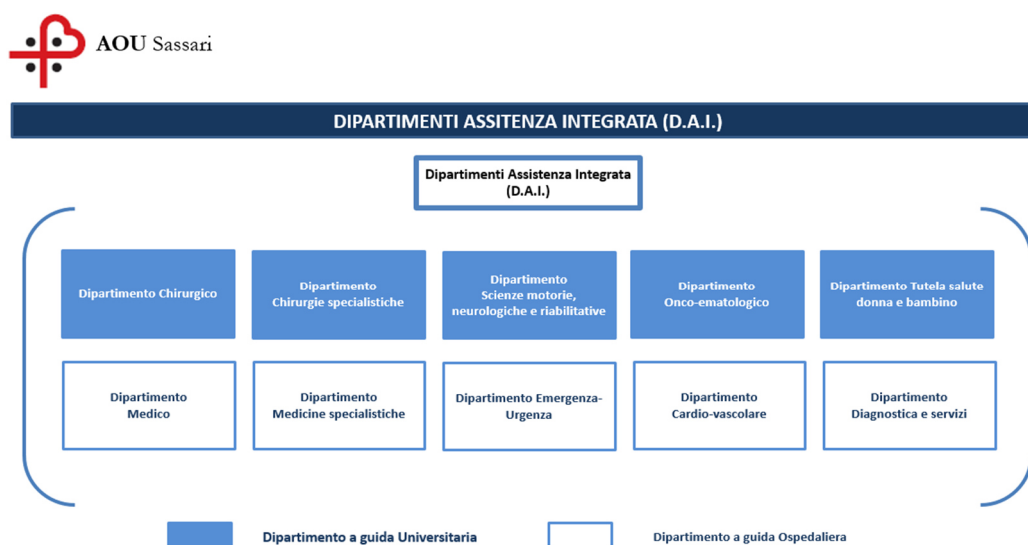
AOU Sassari

DIPARTIMENTI ASSITENZA INTEGRATA (D.A.I.)

Dipartimenti Assistenza Integrata (D.A.I.)

Dipartimento Chirurgico

Dipartimento Chirurgie specialistiche

Dipartimento Scienze motorie, neurologiche e riabilitative

Dipartimento Onco-ematologico

Dipartimento Tutela salute donna e bambino

Dipartimento Medico

Dipartimento Medicine specialistiche

Dipartimento Emergenza-Urgenza

Dipartimento Cardio-vascolare

Dipartimento Diagnostica e servizi

Dipartimento a guida Universitaria

Dipartimento a guida Ospedaliera